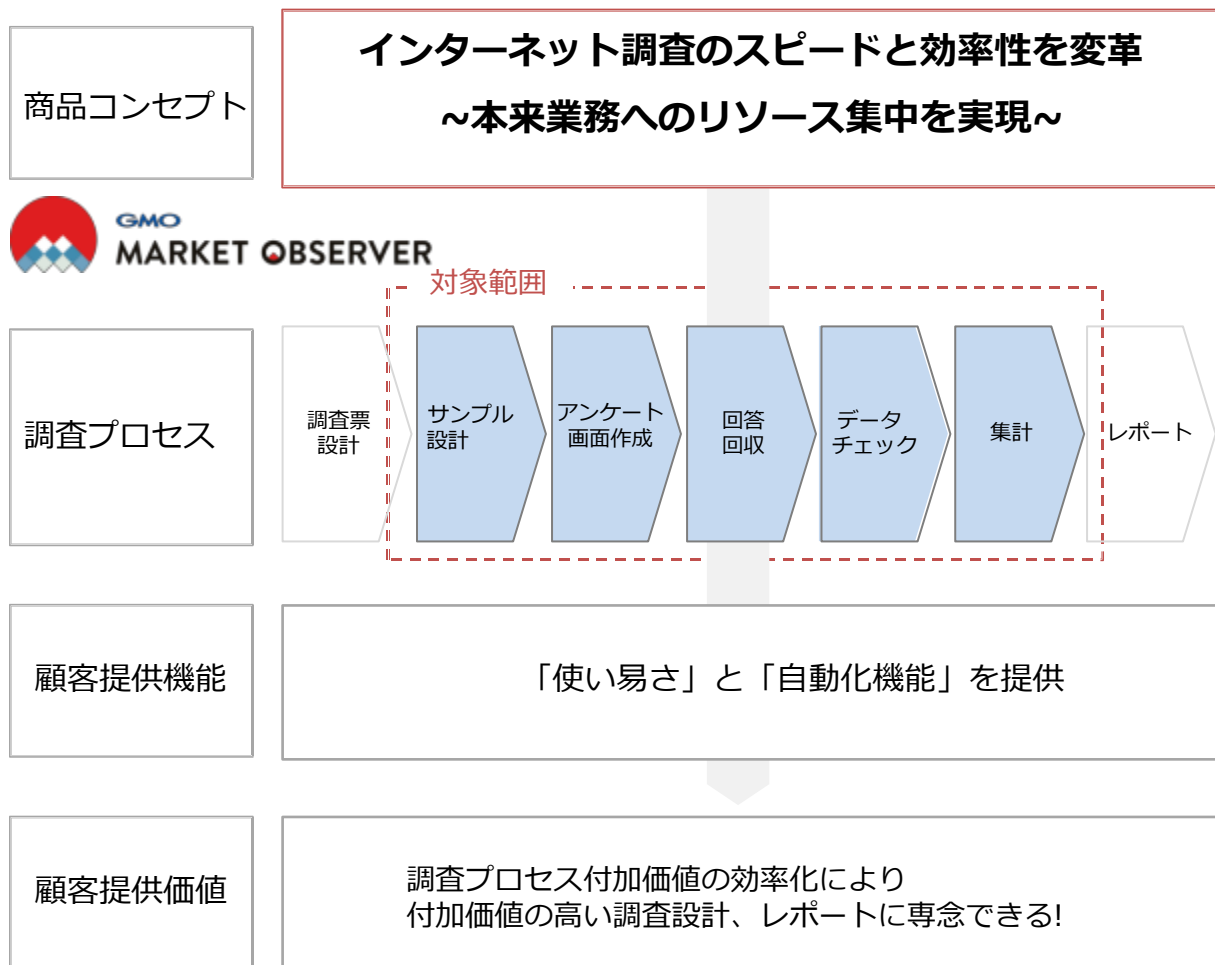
商品コンセプト

インターネット調査のスピードと効率性を変革
~本来業務へのリソース集中を実現~

GMO
MARKET OBSERVER

対象範囲

調査プロセス

調査票設計

サンプル設計

アンケート画面作成

回答回収

データチェック

集計

レポート

顧客提供機能

「使い易さ」と「自動化機能」を提供

顧客提供価値

調査プロセス付加価値の効率化により
付加価値の高い調査設計、レポートに専念できる!